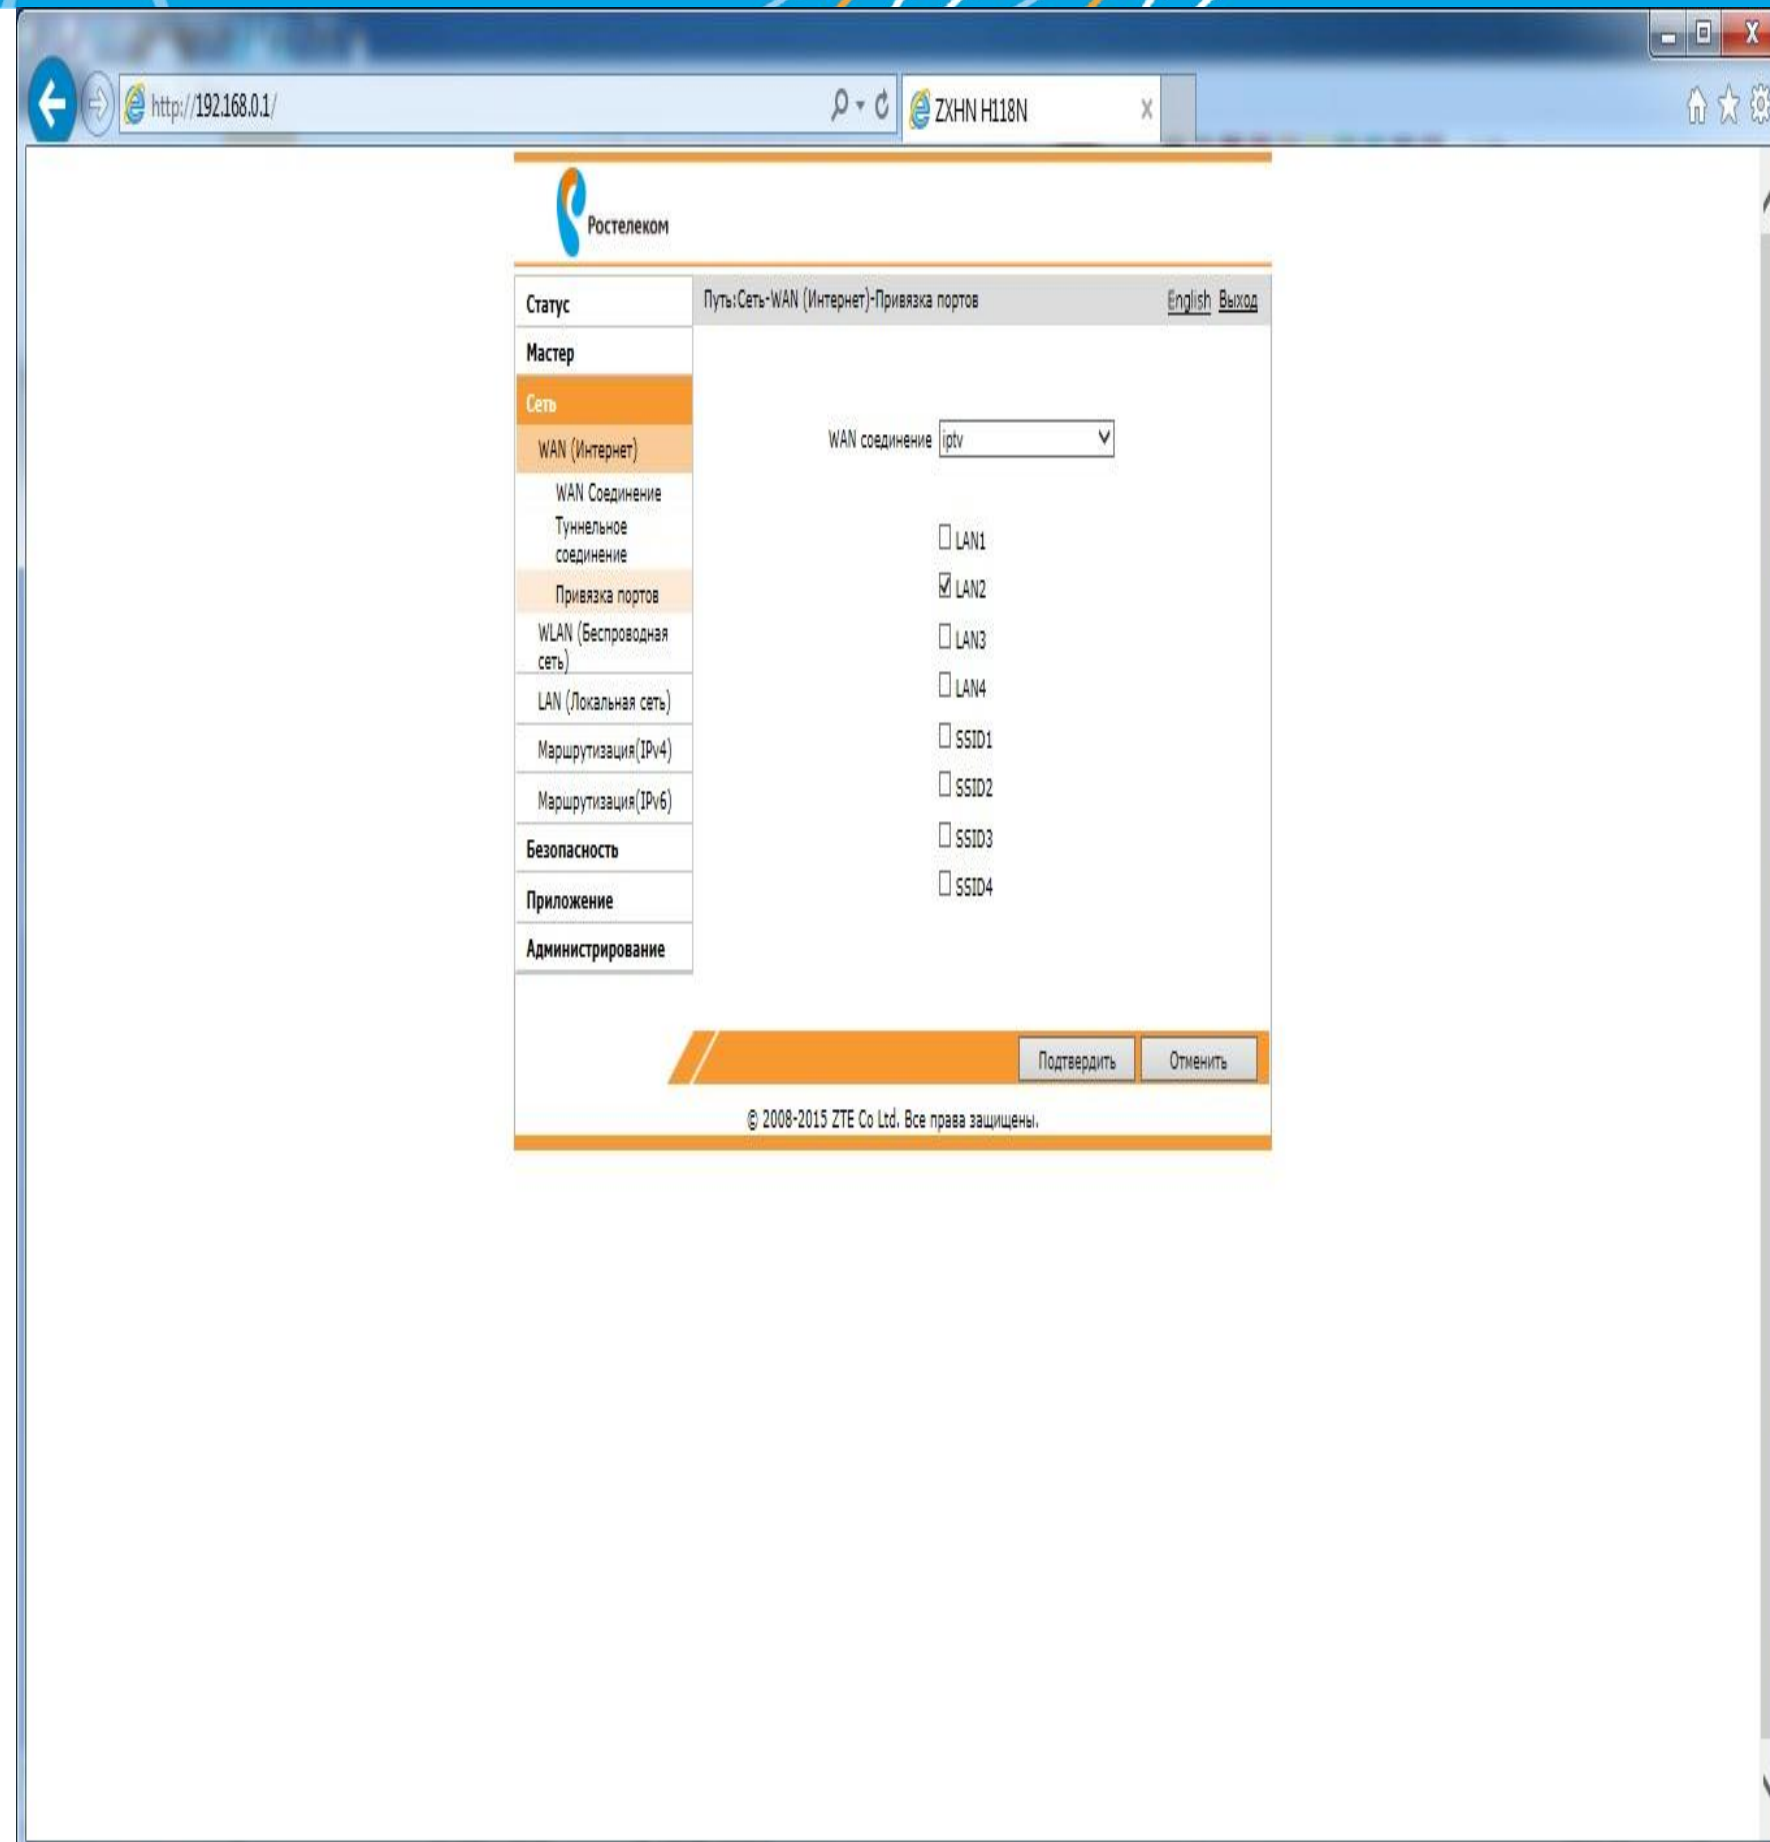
http://192.168.0.1/

ZXHN H118N

Ростелеком

Статус
Мастер
Сеть
WAN (Интернет)
WAN Соединение
Туннельное соединение
Привязка портов
WLAN (Беспроводная сеть)
LAN (Локальная сеть)
Маршрутизация(IPv4)
Маршрутизация(IPv6)
Безопасность
Приложение
Администрирование

Путь:Сеть-WAN (Интернет)-Привязка портов

English Выход

WAN соединение iptv

LAN1
LAN2
LAN3
LAN4
SSID1
SSID2
SSID3
SSID4

Подтвердить Отменить

© 2008-2015 ZTE Co Ltd. Все права защищены.